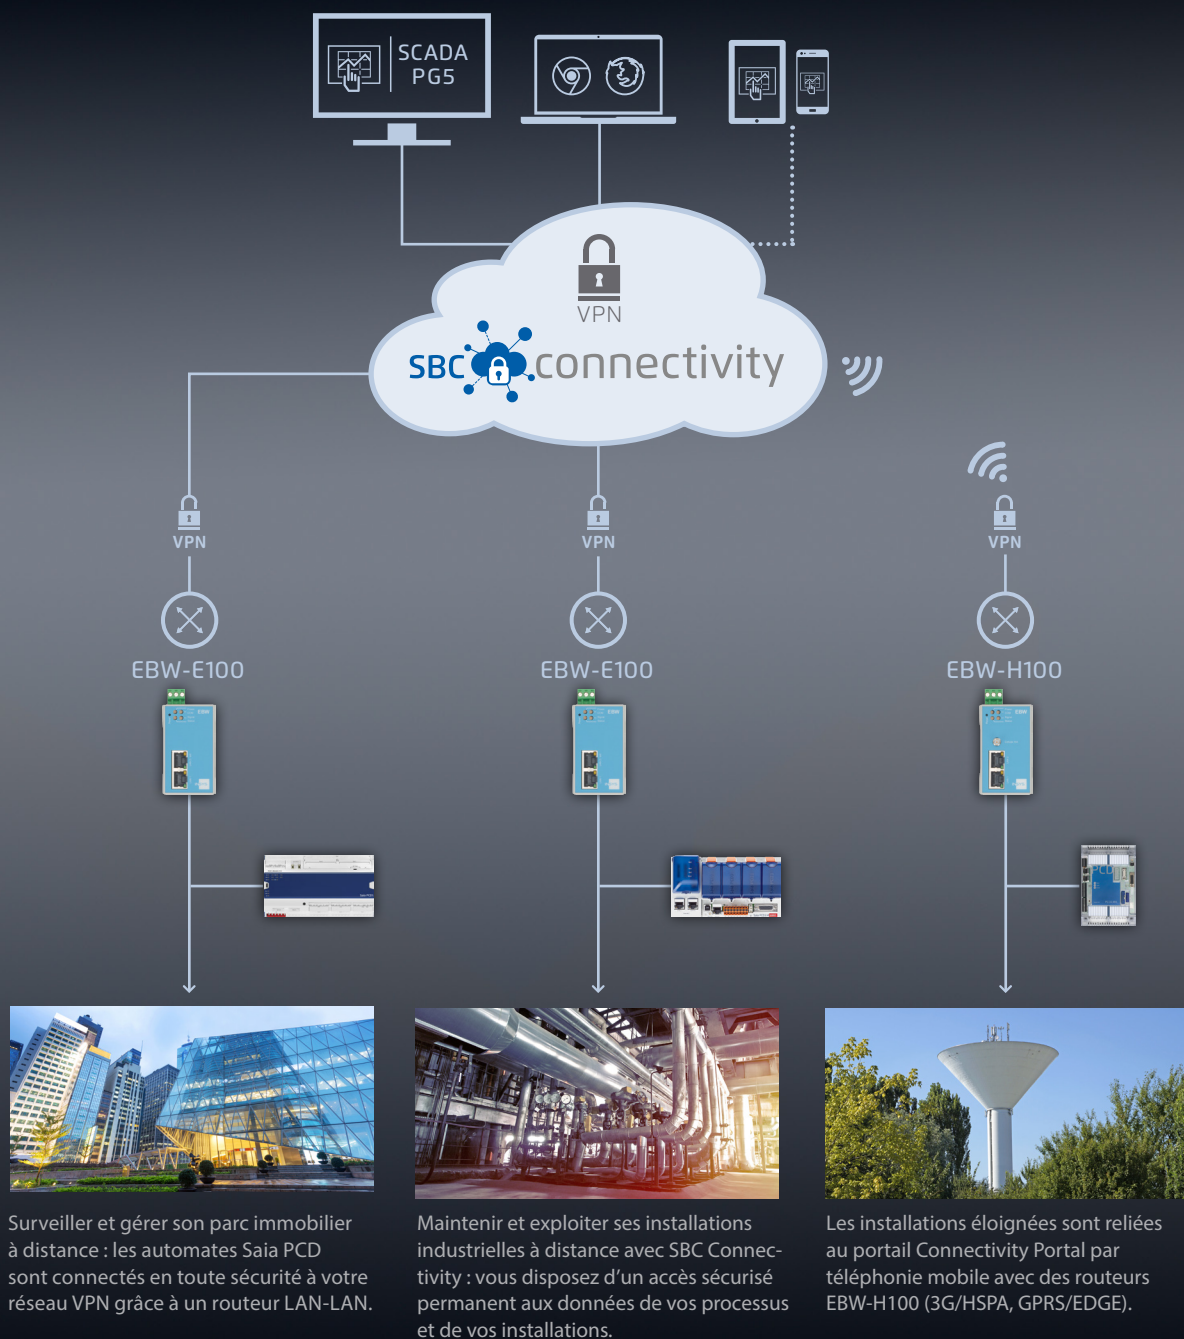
SCADA PG5

VPN

SBC connectivity

VPN

VPN

VPN

EBW-E100

EBW-E100

EBW-H100

Surveiller et gérer son parc immobilier à distance : les automates Saia PCD sont connectés en toute sécurité à votre réseau VPN grâce à un routeur LAN-LAN.

Maintenir et exploiter ses installations industrielles à distance avec SBC Connectivity : vous disposez d'un accès sécurisé permanent aux données de vos processus et de vos installations.

Les installations éloignées sont reliées au portail Connectivity Portal par téléphonie mobile avec des routeurs EBW-H100 (3G/HSPA, GPRS/EDGE).